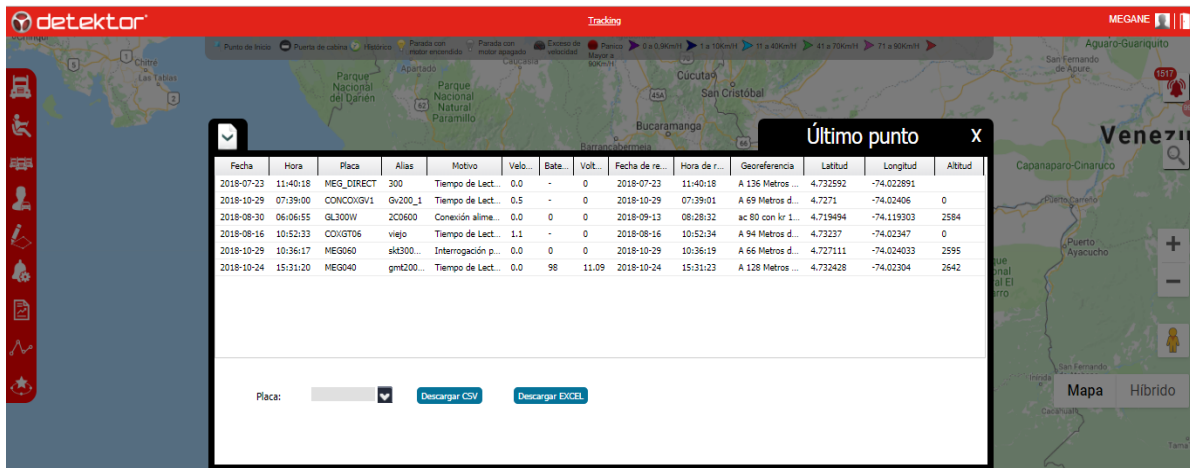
detektor

Tracking

MEGANE

Punto de Inicio  Puerta de cabina  Histórico  Parada con motor encendido  Parada con motor apagado  Exceso de velocidad  Panico  0 a 0.9Km/H  1 a 10Km/H  11 a 40Km/H  41 a 70Km/H  71 a 90Km/H

Chitre  Las Tablas  Parque Nacional del Darién  Apartado  Parque Nacional Natural Paramillo  Cúcuta  San Cristóbal  Bucaramanga  Barrancabermeja  Aguaro-Guariquito  San Fernando de Apure  Venezu  Capanaparo-Cinaruco  Puerto Carreño  Puerto Ayacucho  San Fernando  Cacahual

1517

Último punto  X

| Fecha | Hora | Placa | Alias | Motivo | Velo... | Bate... | Volt... | Fecha de re... | Hora de r... | Georeferencia | Latitud | Longitud | Altitud |
|---|---|---|---|---|---|---|---|---|---|---|---|---|---|
| 2018-07-23 | 11:40:18 | MEG_DIRECT | 300 | Tiempo de Lect... | 0.0 | - | 0 | 2018-07-23 | 11:40:18 | A 136 Metros ... | 4.732592 | -74.022891 | |
| 2018-10-29 | 07:39:00 | CONCOXGV1 | Gv200_1 | Tiempo de Lect... | 0.5 | - | 0 | 2018-10-29 | 07:39:01 | A 69 Metros d... | 4.7271 | -74.02406 | 0 |
| 2018-08-30 | 06:06:55 | GL300W | 2C0600 | Conexión alime... | 0.0 | 0 | 0 | 2018-09-13 | 08:28:32 | ac 80 con kr 1... | 4.719494 | -74.119303 | 2584 |
| 2018-08-16 | 10:52:33 | COXGT06 | viejo | Tiempo de Lect... | 1.1 | - | 0 | 2018-08-16 | 10:52:34 | A 94 Metros d... | 4.73237 | -74.02347 | 0 |
| 2018-10-29 | 10:36:17 | MEG060 | skt300... | Interrogación p... | 0.0 | 0 | 0 | 2018-10-29 | 10:36:19 | A 66 Metros d... | 4.727111 | -74.024033 | 2595 |
| 2018-10-24 | 15:31:20 | MEG040 | gmt200... | Tiempo de Lect... | 0.0 | 98 | 11.09 | 2018-10-24 | 15:31:23 | A 128 Metros ... | 4.732428 | -74.02304 | 2642 |

Placa:  Descargar CSV  Descargar EXCEL

Mapa  Híbrido